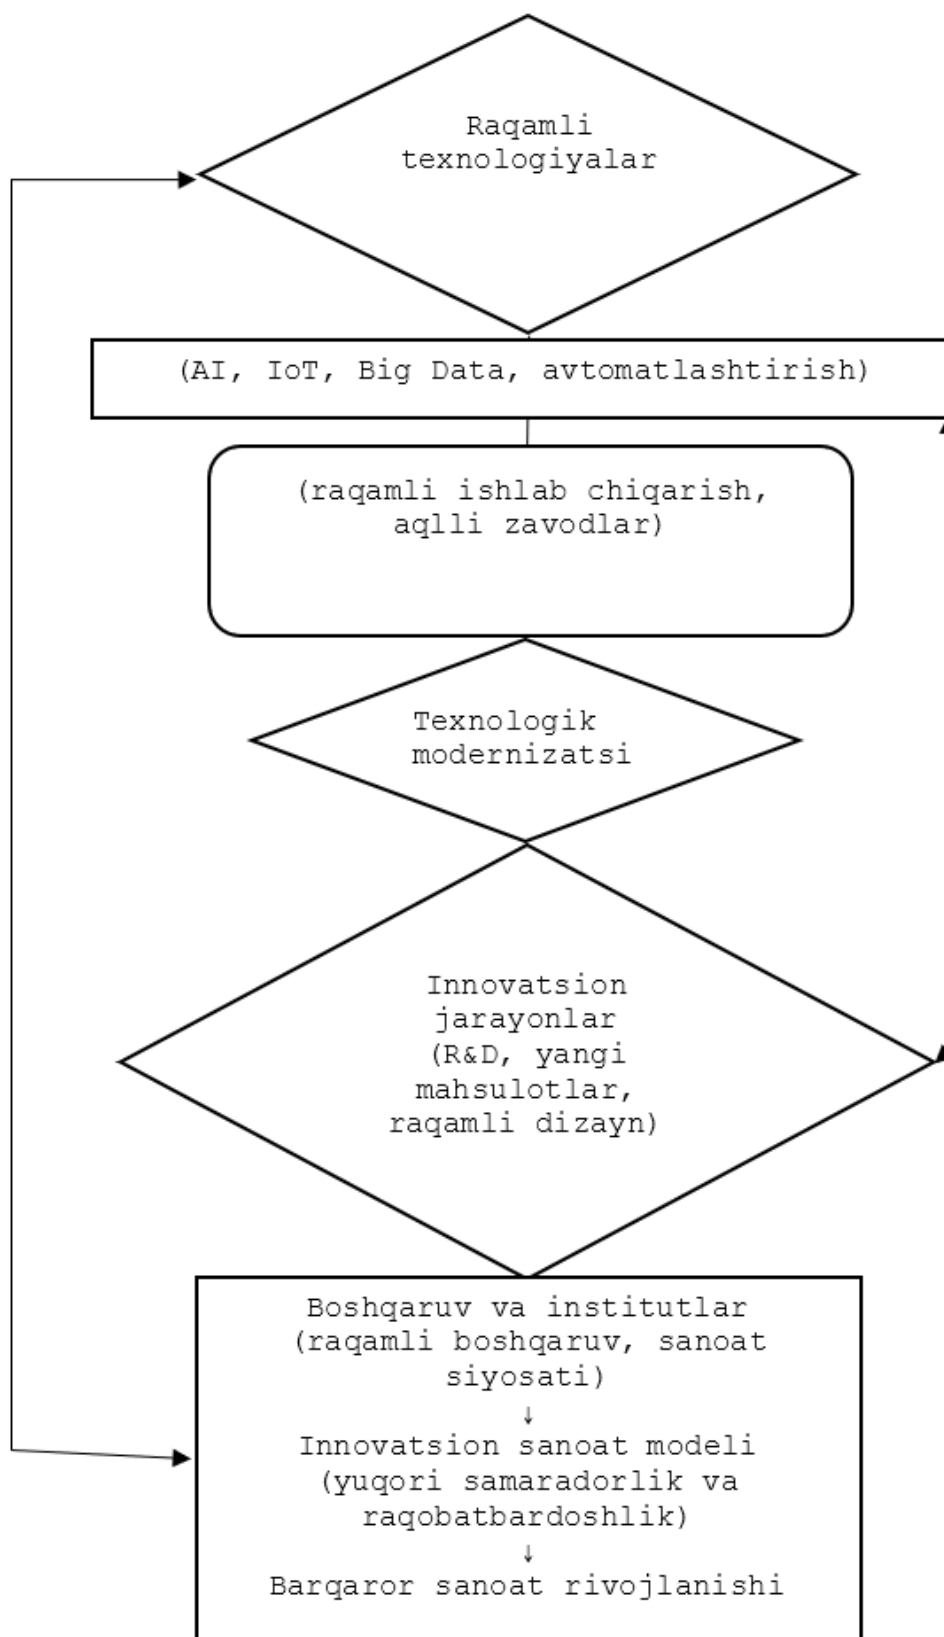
Raqamli texnologiyalar

(AI, IoT, Big Data, avtomatlashtirish)

(raqamli ishlab chiqarish, aqlli zavodlar)

Texnologik modernizatsi

Innovatsion jarayonlar (R&D, yangi mahsulotlar, raqamli dizayn)

Boshqaruv va institutlar (raqamli boshqaruv, sanoat siyosati)
↓
Innovatsion sanoat modeli (yuqori samaradorlik va raqobatbardoshlik)
↓
Barqaror sanoat rivojlanishi